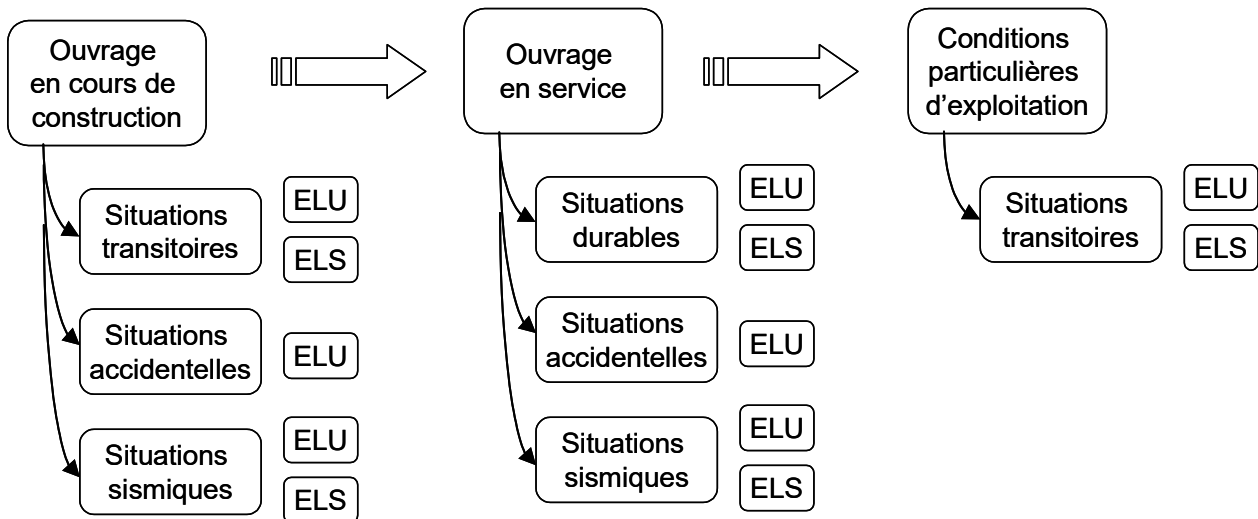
Ouvrage en cours de construction

Ouvrage en service

Conditions particulières d'exploitation

Situations transitoires

ELU

ELS

Situations accidentelles

ELU

Situations sismiques

ELU

ELS

Situations durables

ELU

ELS

Situations accidentelles

ELU

Situations sismiques

ELU

ELS

Situations transitoires

ELU

ELS